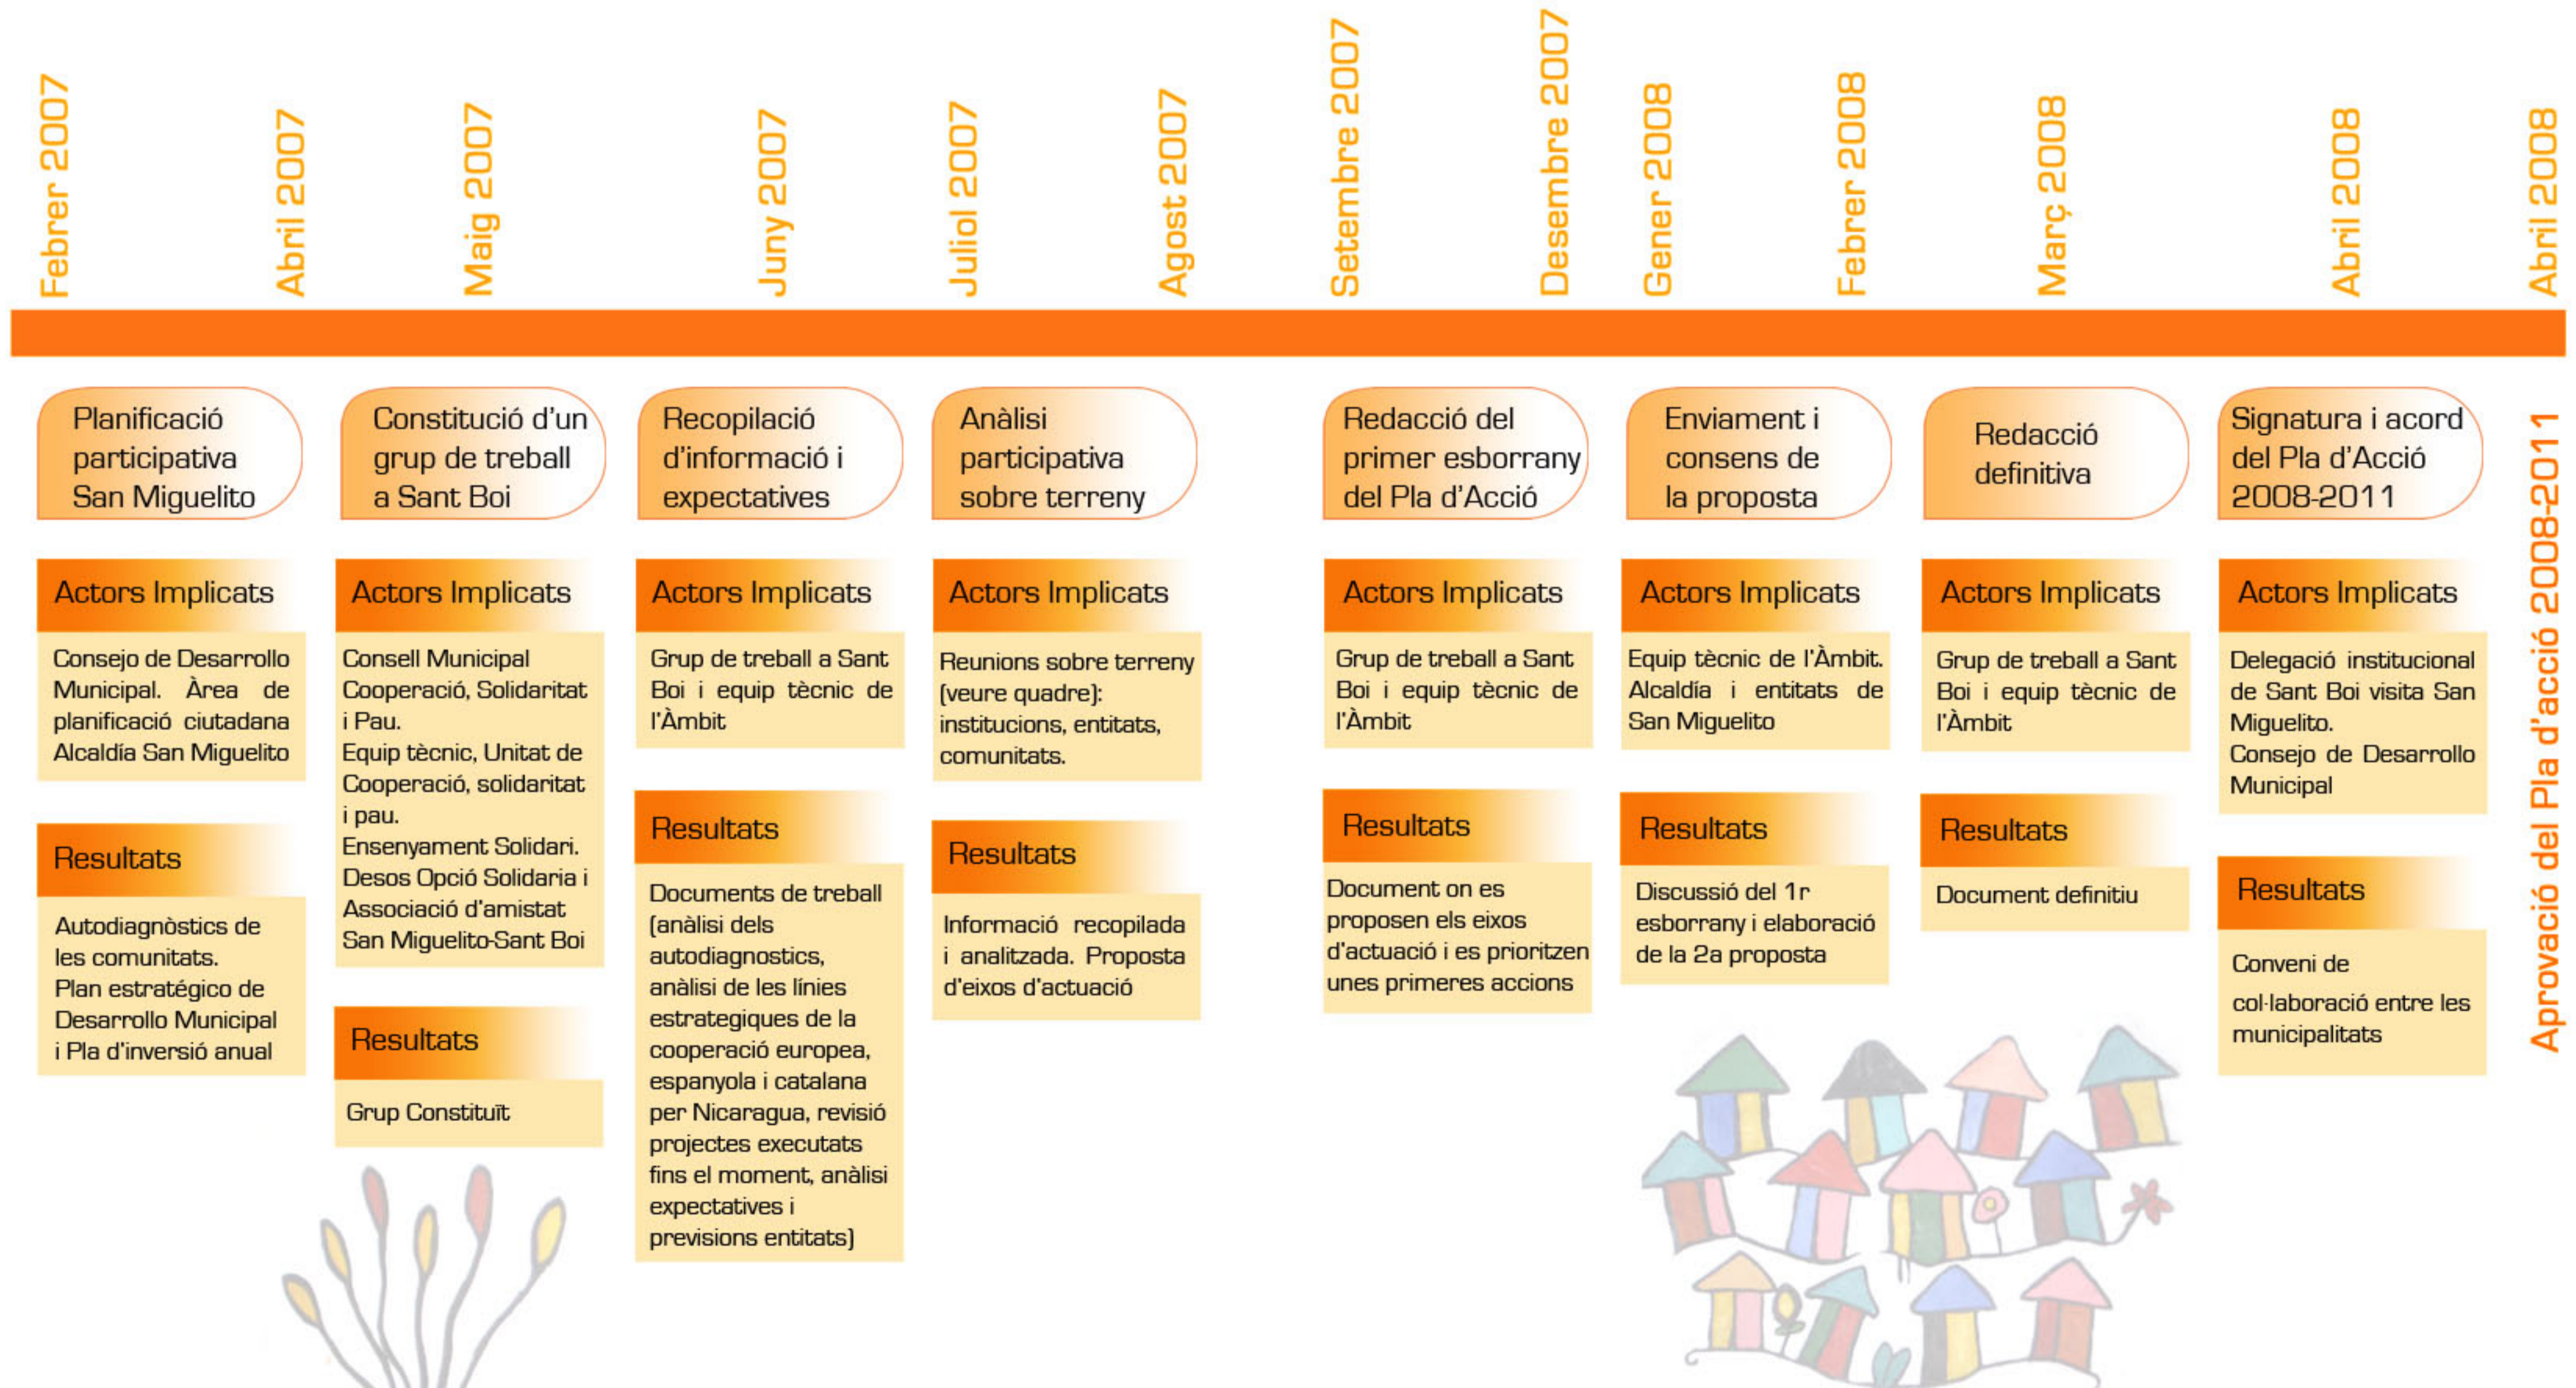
Febrer 2007

Abril 2007

Maig 2007

Juny 2007

Juliol 2007

Agost 2007

Setembre 2007

Desembre 2007

Gener 2008

Febrer 2008

Març 2008

Abril 2008

Abril 2008

Planificació participativa San Miguelito

Actors Implicats

Consejo de Desarrollo Municipal. Àrea de planificació ciutadana Alcaldía San Miguelito

Resultats

Autodiagnòstics de les comunitats. Plan estratégico de Desarrollo Municipal i Pla d'inversió anual

Constitució d'un grup de treball a Sant Boi

Actors Implicats

Consell Municipal Cooperació, Solidaritat i Pau.
Equip tècnic, Unitat de Cooperació, solidaritat i pau.
Ensenyament Solidari.
Desos Opció Solidaria i Associació d'amistat San Miguelito-Sant Boi

Resultats

Grup Constituït

Recopilació d'informació i expectatives

Actors Implicats

Grup de treball a Sant Boi i equip tècnic de l'Àmbit

Resultats

Documents de treball (anàlisi dels autodiagnostics, anàlisi de les línies estrategiques de la cooperació europea, espanyola i catalana per Nicaragua, revisió projectes executats fins el moment, anàlisi expectatives i previsions entitats)

Anàlisi participativa sobre terreny

Actors Implicats

Reunions sobre terreny (veure quadre): institucions, entitats, comunitats.

Resultats

Informació recopilada i analitzada. Proposta d'eixos d'actuació

Redacció del primer esborrany del Pla d'Acció

Actors Implicats

Grup de treball a Sant Boi i equip tècnic de l'Àmbit

Resultats

Document on es proposen els eixos d'actuació i es prioritzen unes primeres accions

Enviament i consens de la proposta

Actors Implicats

Equip tècnic de l'Àmbit. Alcaldía i entitats de San Miguelito

Resultats

Discussió del 1r esborrany i elaboració de la 2a proposta

Redacció definitiva

Actors Implicats

Grup de treball a Sant Boi i equip tècnic de l'Àmbit

Resultats

Document definitiu

Signatura i acord del Pla d'Acció 2008-2011

Actors Implicats

Delegació institucional de Sant Boi visita San Miguelito.
Consejo de Desarrollo Municipal

Resultats

Conveni de col·laboració entre les municipalitats

Aprovació del Pla d'acció 2008-2011